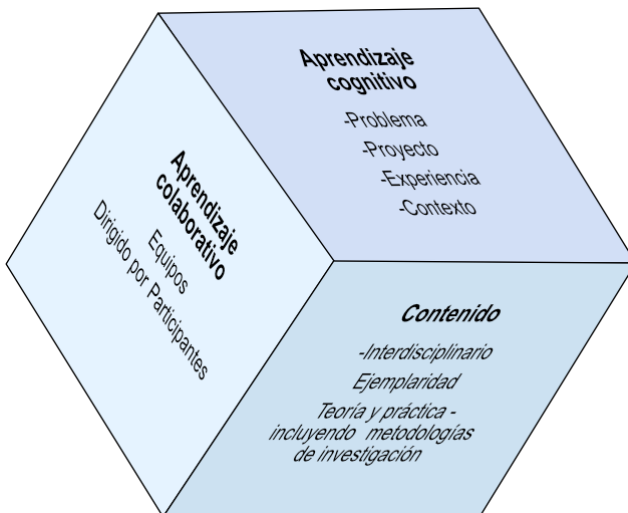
Aprendizaje cognitivo

-Problema
-Proyecto
-Experiencia
-Contexto

Aprendizaje colaborativo

Equipos
Dirigido por Participantes

Contenido

-Interdisciplinario
Ejemplaridad
Teoría y práctica - incluyendo metodologías de investigación